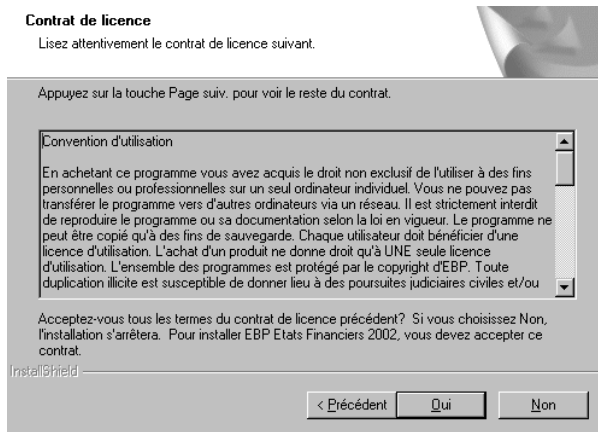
Contrat de licence

Lisez attentivement le contrat de licence suivant.

Appuyez sur la touche Page suiv. pour voir le reste du contrat.

Convention d'utilisation

En achetant ce programme vous avez acquis le droit non exclusif de l'utiliser à des fins personnelles ou professionnelles sur un seul ordinateur individuel. Vous ne pouvez pas transférer le programme vers d'autres ordinateurs via un réseau. Il est strictement interdit de reproduire le programme ou sa documentation selon la loi en vigueur. Le programme ne peut être copié qu'à des fins de sauvegarde. Chaque utilisateur doit bénéficier d'une licence d'utilisation. L'achat d'un produit ne donne droit qu'à UNE seule licence d'utilisation. L'ensemble des programmes est protégé par le copyright d'EBP. Toute duplication illicite est susceptible de donner lieu à des poursuites judiciaires civiles et/ou

Acceptez-vous tous les termes du contrat de licence précédent? Si vous choisissez Non, l'installation s'arrêtera. Pour installer EBP Etats Financiers 2002, vous devez accepter ce contrat.

InstallShield

< Précédent

Oui

Non